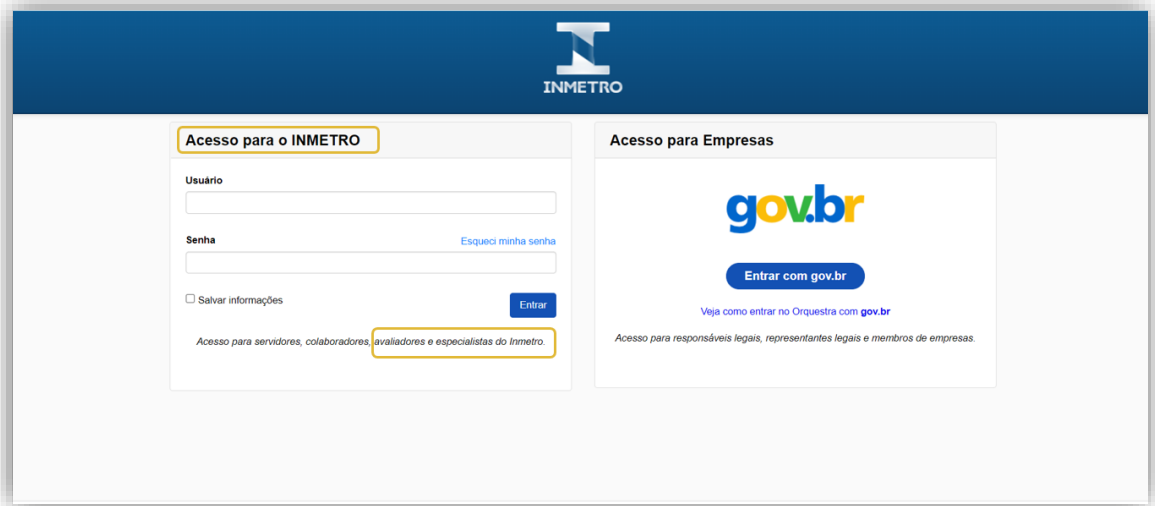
INMETRO

Acesso para o INMETRO

Usuário

Senha

Esqueci minha senha

Salvar informações

Entrar

Acesso para servidores, colaboradores, avaliadores e especialistas do Inmetro.

Acesso para Empresas

gov.br

Entrar com gov.br

Veja como entrar no Orquestra com gov.br

Acesso para responsáveis legais, representantes legais e membros de empresas.